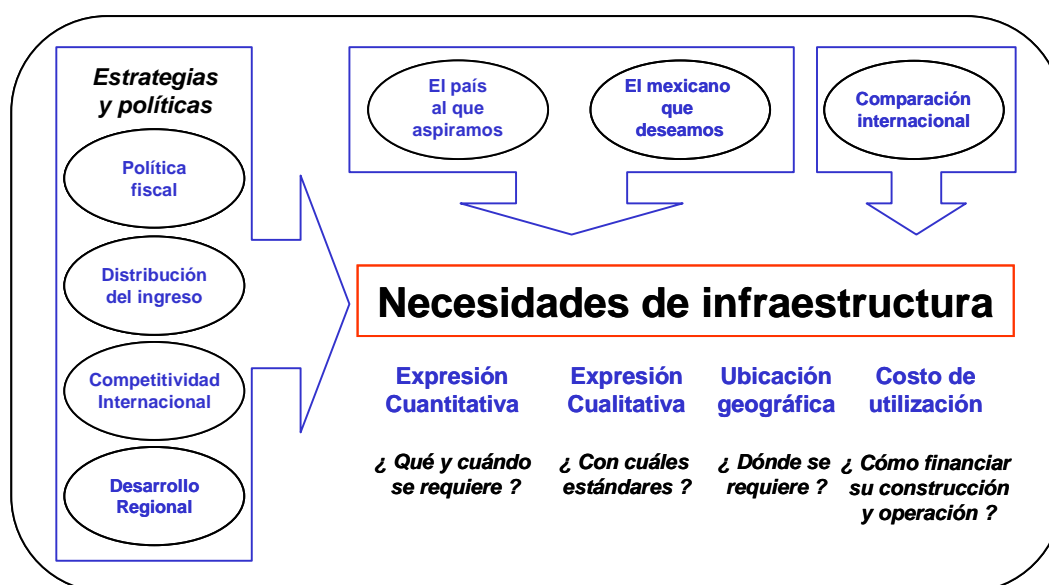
Estrategias y políticas

Política fiscal

Distribución del ingreso

Competitividad Internacional

Desarrollo Regional

El país al que aspiramos

El mexicano que deseamos

Comparación internacional

Necesidades de infraestructura

Expresión Cuantitativa

¿ Qué y cuándo se requiere ?

Expresión Cualitativa

¿ Con cuáles estándares ?

Ubicación geográfica

¿ Dónde se requiere ?

Costo de utilización

¿ Cómo financiar su construcción y operación ?